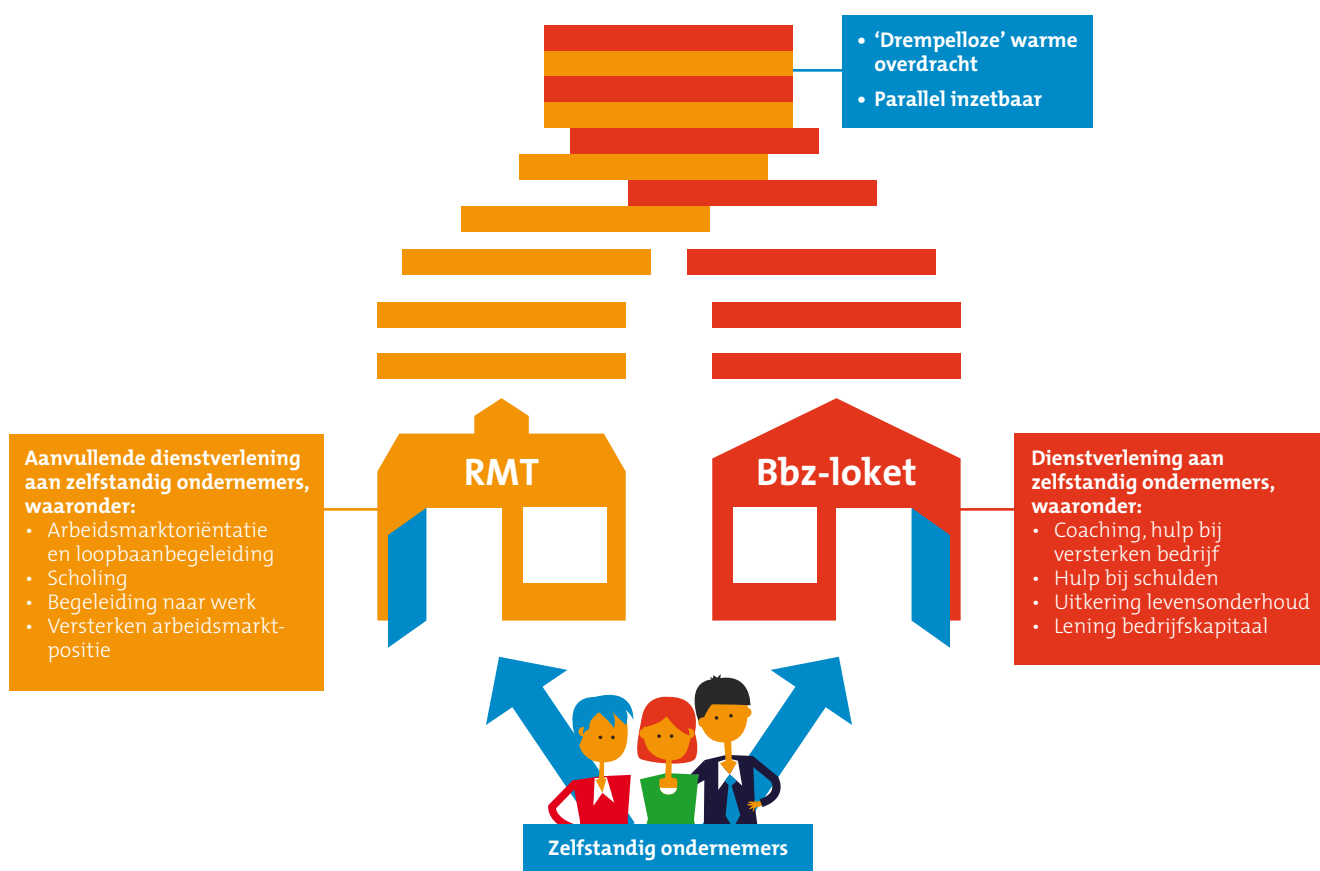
• ‘Drempelloze’ warme overdracht
• Parallel inzetbaar

Aanvullende dienstverlening aan zelfstandig ondernemers, waaronder:
• Arbeidsmarktoriëntatie en loopbaanbegeleiding
• Scholing
• Begeleiding naar werk
• Versterken arbeidsmarktpositie

RMT

Bbz-loket

Dienstverlening aan zelfstandig ondernemers, waaronder:
• Coaching, hulp bij versterken bedrijf
• Hulp bij schulden
• Uitkering levensonderhoud
• Lening bedrijfskapitaal

Zelfstandig ondernemers